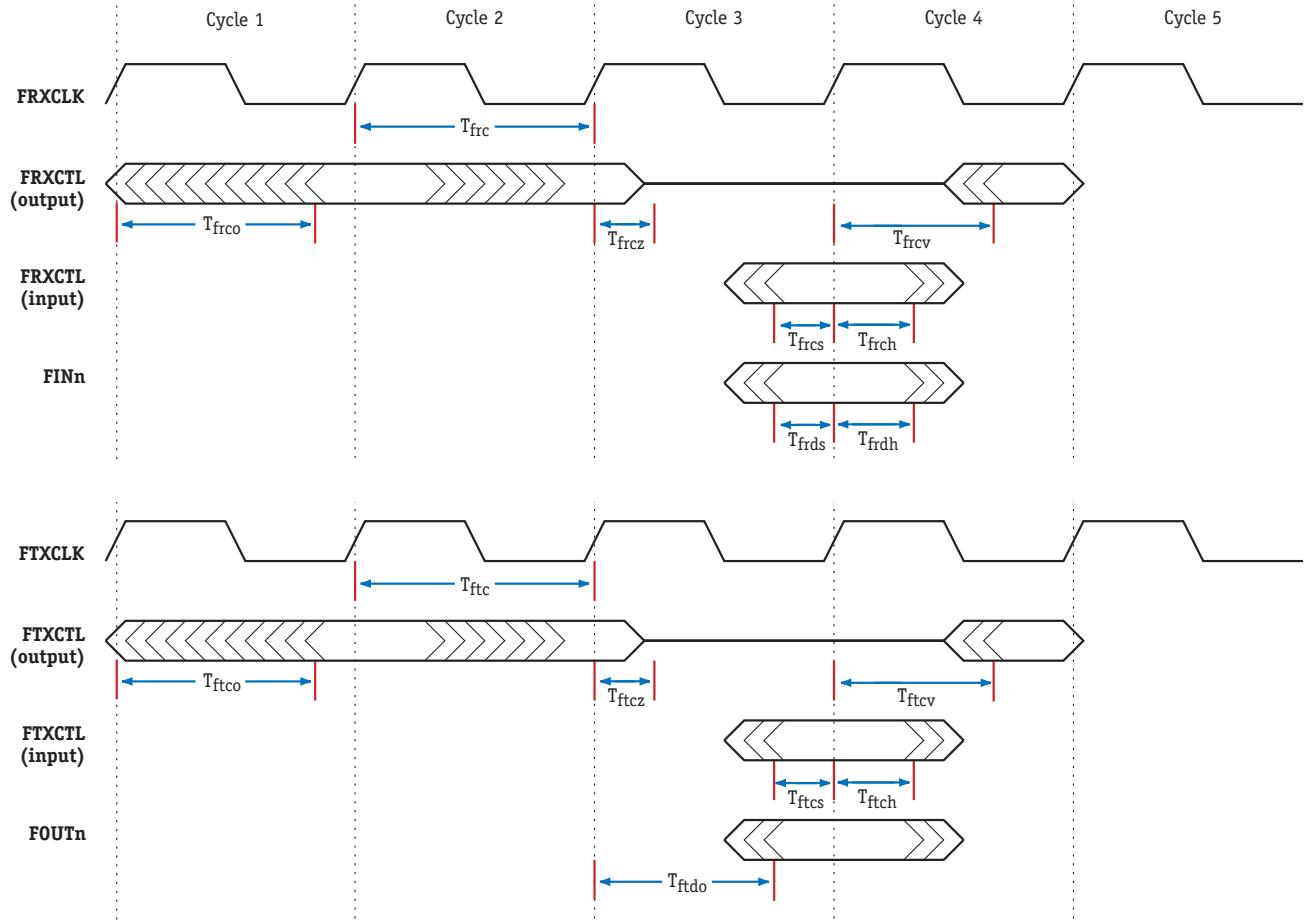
Cycle 1
Cycle 2
Cycle 3
Cycle 4
Cycle 5

FRXCLK
$T_{frc}$

FRXCTL (output)
$T_{frco}$
$T_{frcz}$
$T_{frcv}$

FRXCTL (input)
$T_{frcs}$
$T_{frch}$

FINn
$T_{frds}$
$T_{frdh}$

FTXCLK
$T_{ftc}$

FTXCTL (output)
$T_{ftco}$
$T_{ftcz}$
$T_{ftcv}$

FTXCTL (input)
$T_{ftcs}$
$T_{ftch}$

FOUTn
$T_{ftdo}$